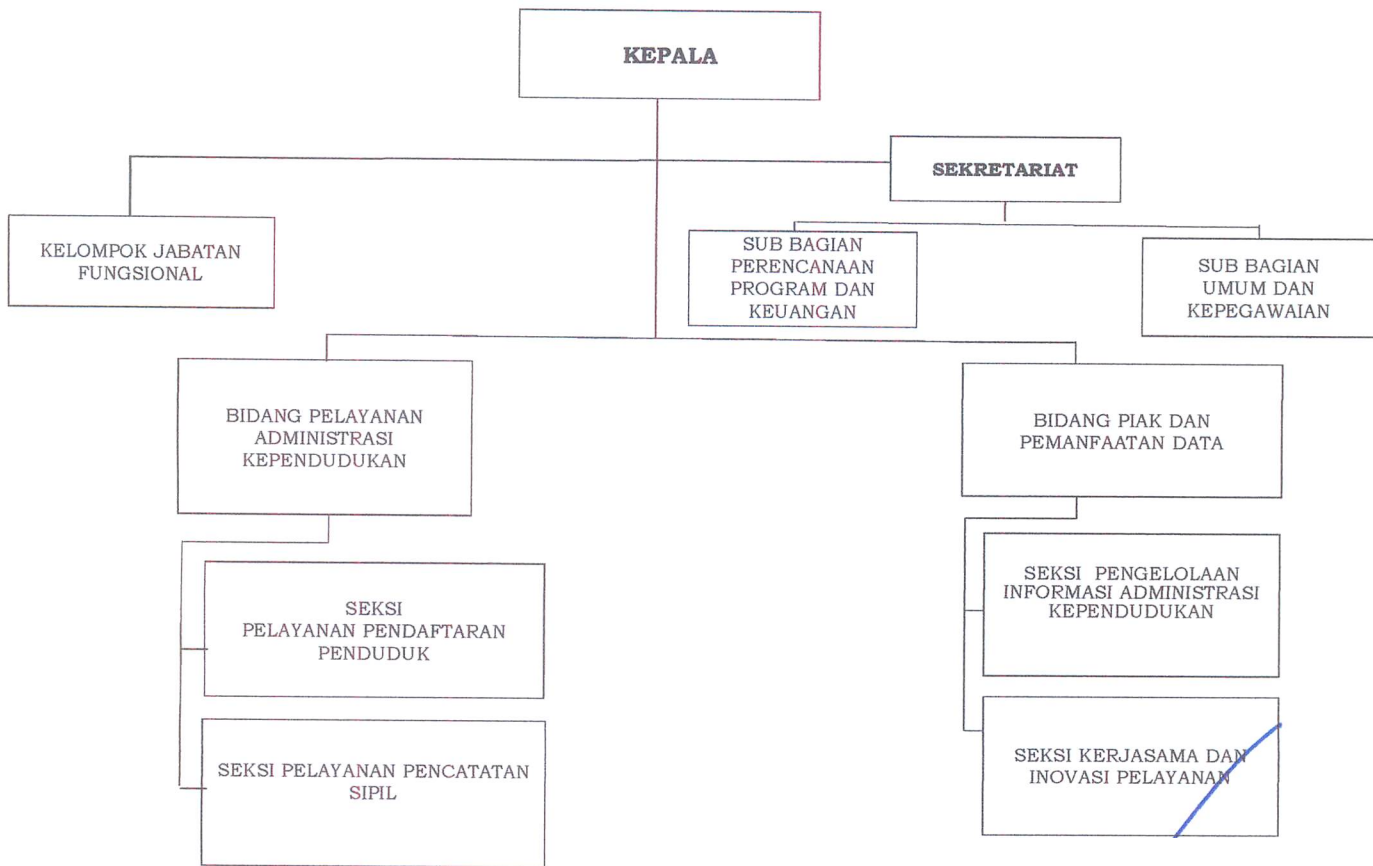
KEPALA

SEKRETARIAT

KELOMPOK JABATAN FUNGSIONAL

SUB BAGIAN PERENCANAAN PROGRAM DAN KEUANGAN

SUB BAGIAN UMUM DAN KEPEGAWAIAN

BIDANG PELAYANAN ADMINISTRASI KEPENDUDUKAN

BIDANG PIAK DAN PEMANFAATAN DATA

SEKSI PELAYANAN PENDAFTARAN PENDUDUK

SEKSI PELAYANAN PENCATATAN SIPIL

SEKSI PENGELOLAAN INFORMASI ADMINISTRASI KEPENDUDUKAN

SEKSI KERJASAMA DAN INOVASI PELAYANAN